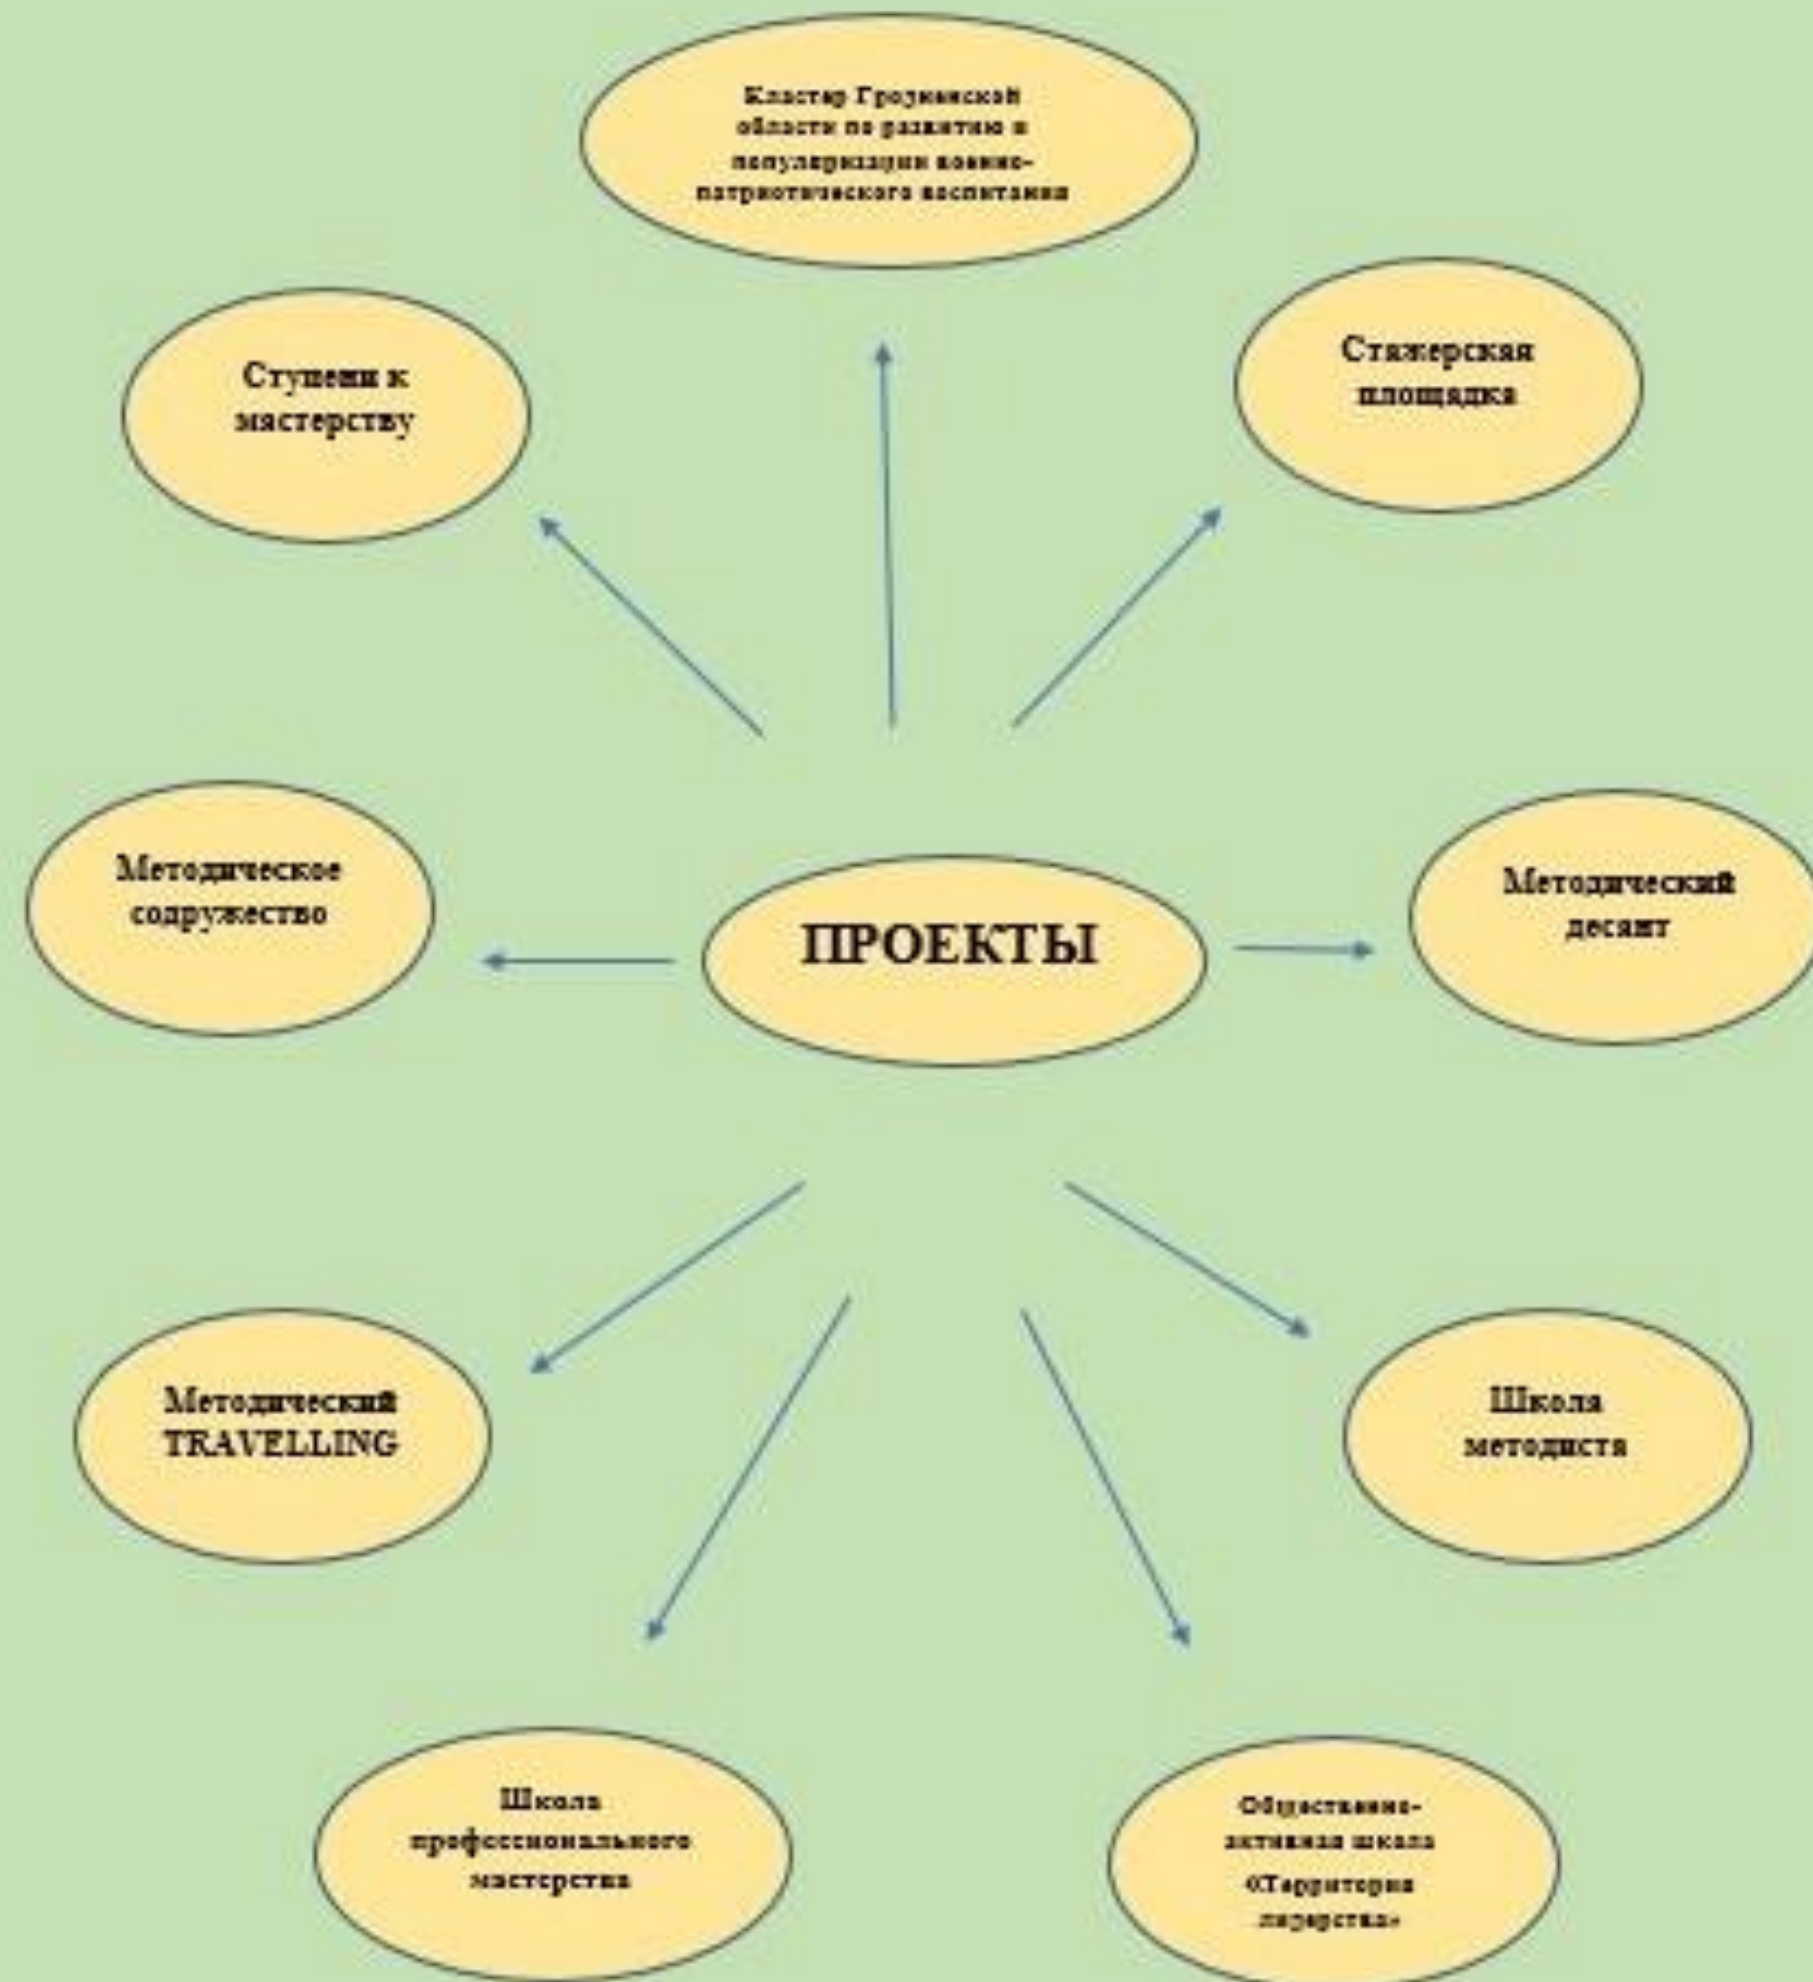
Кластер Грозненской области по развитию и популяризации военно-патриотического воспитания

Ступени к мастерству

Стажерская площадка

Методическое содружество

ПРОЕКТЫ

Методический десант

Методический TRAVELLING

Школа методиста

Школа профессионального мастерства

Общественно-активная школа «Территория лидерства»